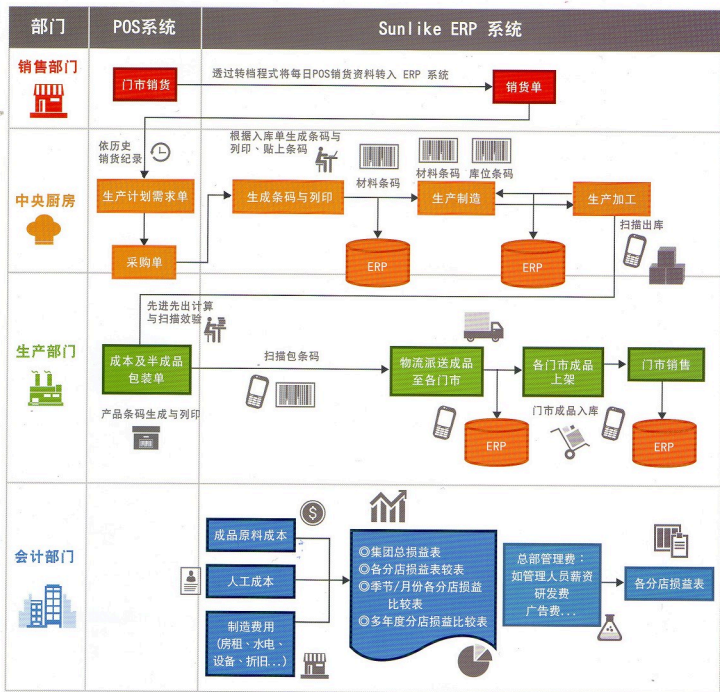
部门

POS系统

Sunlike ERP 系统

销售部门

门市销货

透过转档程式将每日POS销货资料转入 ERP 系统

销货单

中央厨房

依历史销货纪录

根据入库单生成条码与列印、贴上条码

生产计划需求单

生成条码与列印

材料条码

材料条码

库位条码

生产制造

生产加工

采购单

ERP

ERP

扫描出库

生产部门

先进先出计算与扫描效验

成本及半成品包装单

扫描包条码

物流派送成品至各门市

各门市成品上架

门市销售

产品条码生成与列印

门市成品入库

ERP

ERP

会计部门

成品原料成本

人工成本

制造费用
(房租、水电、设备、折旧...)

◎集团总损益表
◎各分店损益表较表
◎季节/月份各分店损益比较表
◎多年度分店损益比较表

总部管理费：
如管理人员薪资
研发费
广告费...

各分店损益表